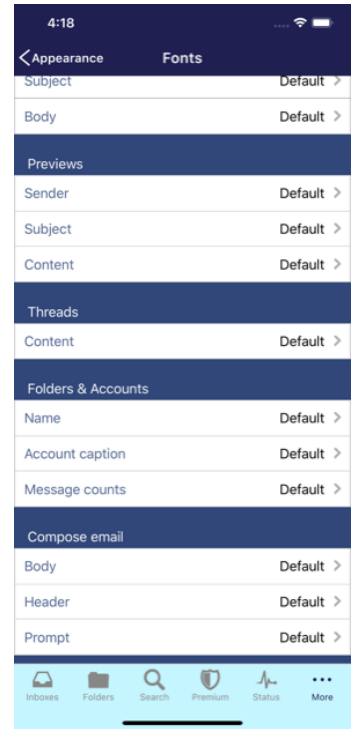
4:18

<Appearance Fonts

Subject Default >

Body Default >

Previews

Sender Default >

Subject Default >

Content Default >

Threads

Content Default >

Folders & Accounts

Name Default >

Account caption Default >

Message counts Default >

Compose email

Body Default >

Header Default >

Prompt Default >

Inboxes Folders Search Premium Status More